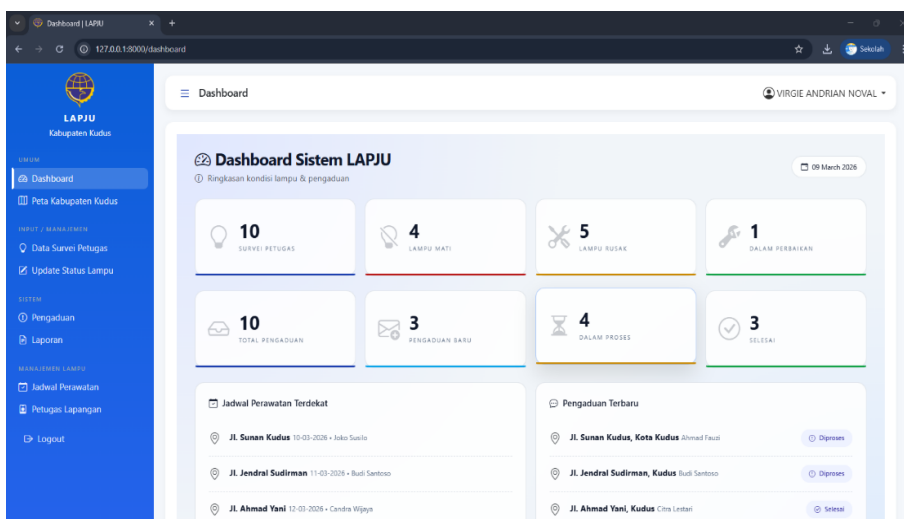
Dashboard | LAPJU
127.0.0.1:8000/dashboard
Sekolah

LAPJU
Kabupaten Kudus

UMUM
Dashboard
Peta Kabupaten Kudus

INPUT / MANAJEMEN
Data Survei Petugas
Update Status Lampu

SISTEM
Pengaduan
Laporan

MANAJEMEN LAMPU
Jadwal Perawatan
Petugas Lapangan

Logout

Dashboard
VIRGIE ANDRIAN NOVAL

Dashboard Sistem LAPJU
Ringkasan kondisi lampu & pengaduan
09 March 2026

10
SURVEI PETUGAS

4
LAMPU MATI

5
LAMPU RUSAK

1
DALAM PERBAIKAN

10
TOTAL PENGADUAN

3
PENGADUAN BARU

4
DALAM PROSES

3
SELESAI

Jadwal Perawatan Terdekat
Jl. Sunan Kudus 10-03-2026 • Joko Susilo
Jl. Jendral Sudirman 11-03-2026 • Budi Santoso
Jl. Ahmad Yani 12-03-2026 • Candra Wijaya

Pengaduan Terbaru
Jl. Sunan Kudus, Kota Kudus Ahmad Fauzi
Diproses
Jl. Jendral Sudirman, Kudus Budi Santoso
Diproses
Jl. Ahmad Yani, Kudus Citra Lestari
Selesai